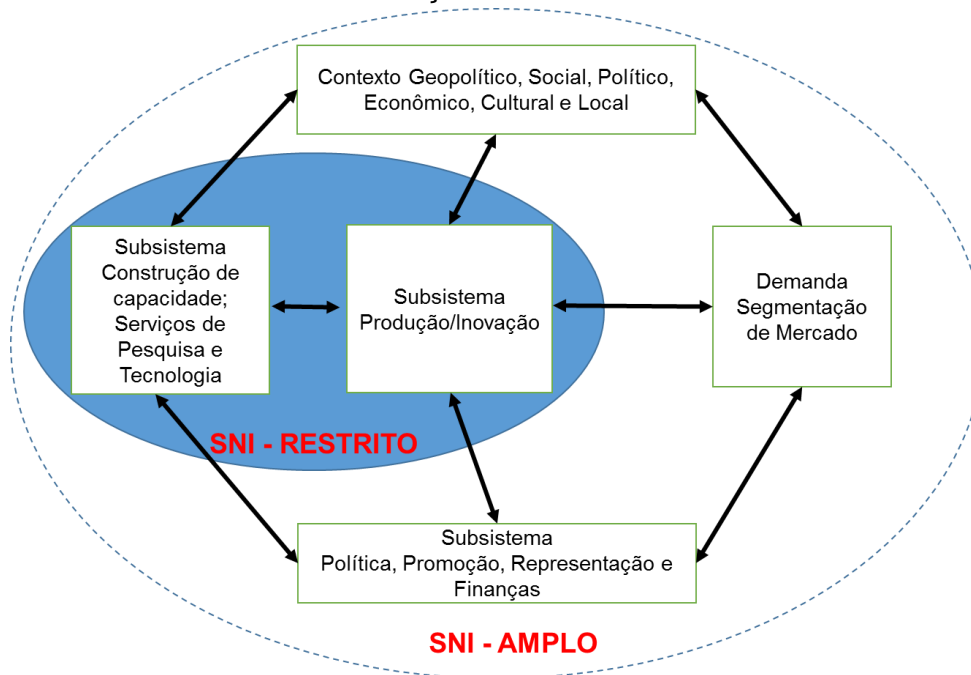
Contexto Geopolítico, Social, Político, Econômico, Cultural e Local

Subsistema Construção de capacidade; Serviços de Pesquisa e Tecnologia

Subsistema Produção/Inovação

Demanda Segmentação de Mercado

SNI - RESTRITO

Subsistema Política, Promoção, Representação e Finanças

SNI - AMPLO